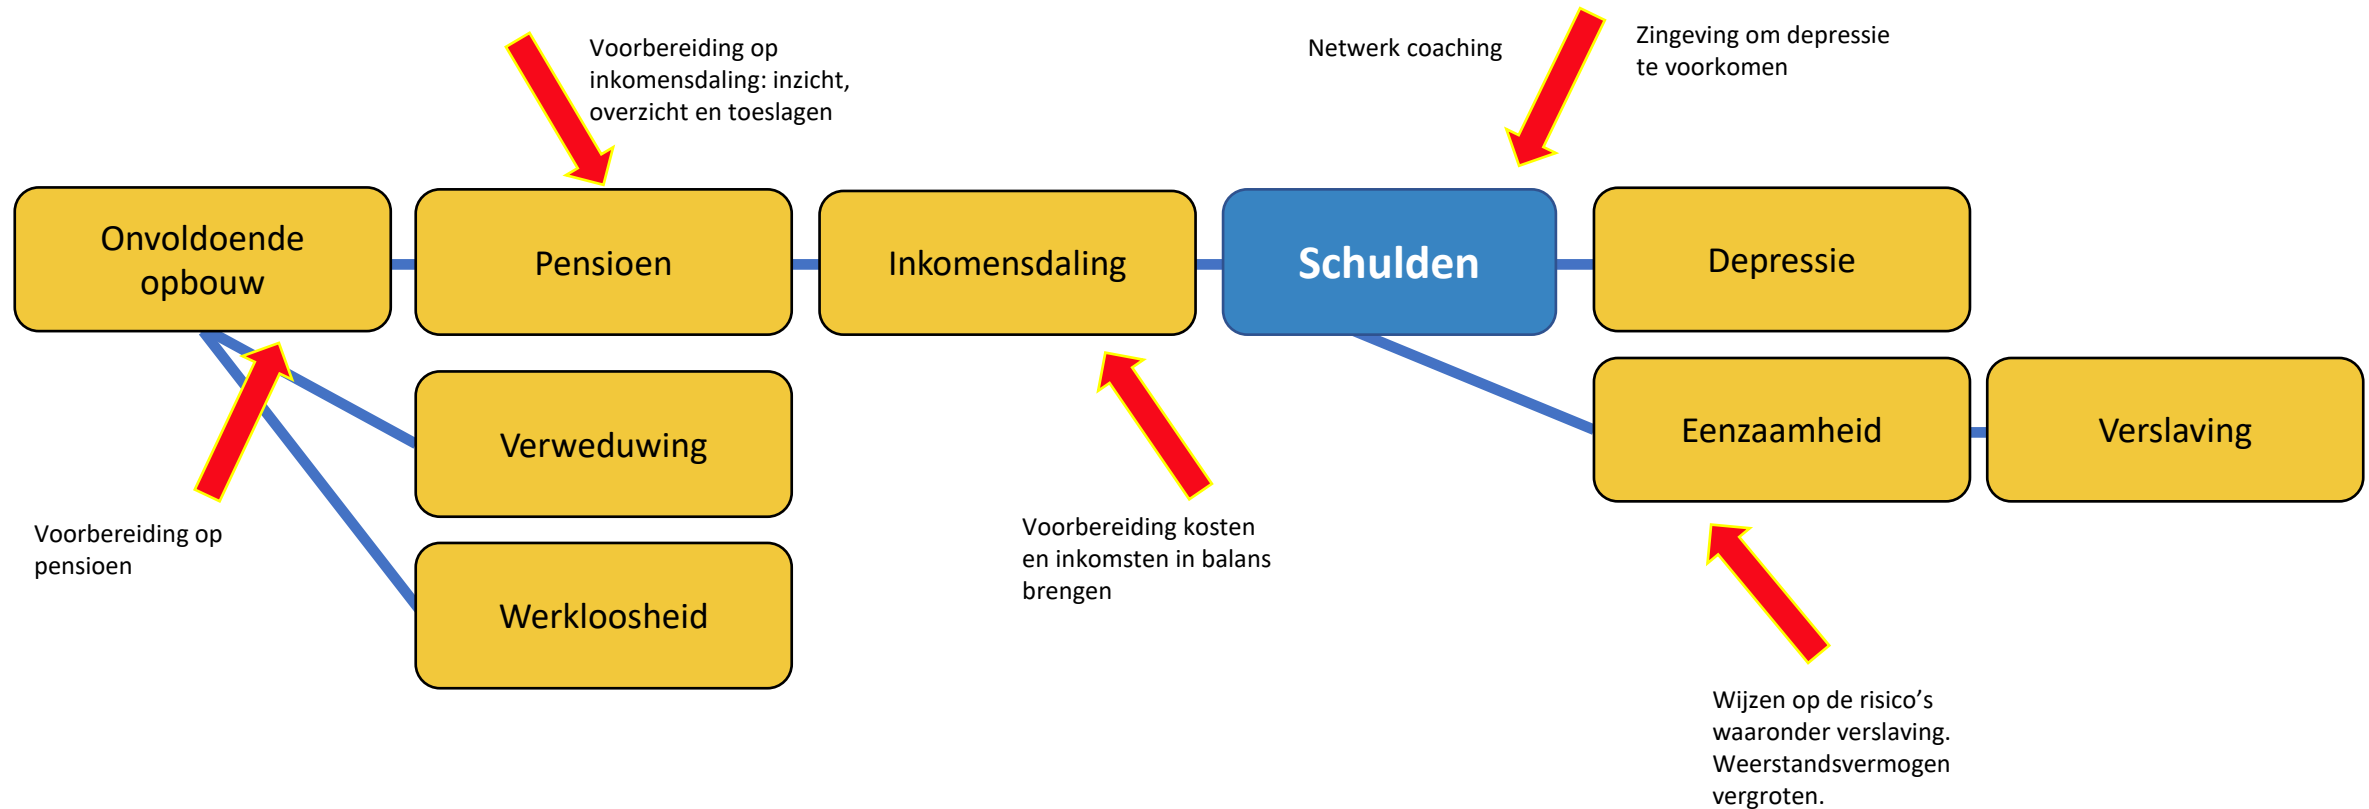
Voorbereiding op inkomensdaling: inzicht, overzicht en toeslagen

Netwerk coaching

Zingeving om depressie te voorkomen

Onvoldoende opbouw

Pensioen

Inkomensdaling

Schulden

Depressie

Verweduwing

Eenzaamheid

Verslaving

Werkloosheid

Voorbereiding op pensioen

Voorbereiding kosten en inkomsten in balans brengen

Wijzen op de risico’s waaronder verslaving. Weerstandsvermogen vergroten.